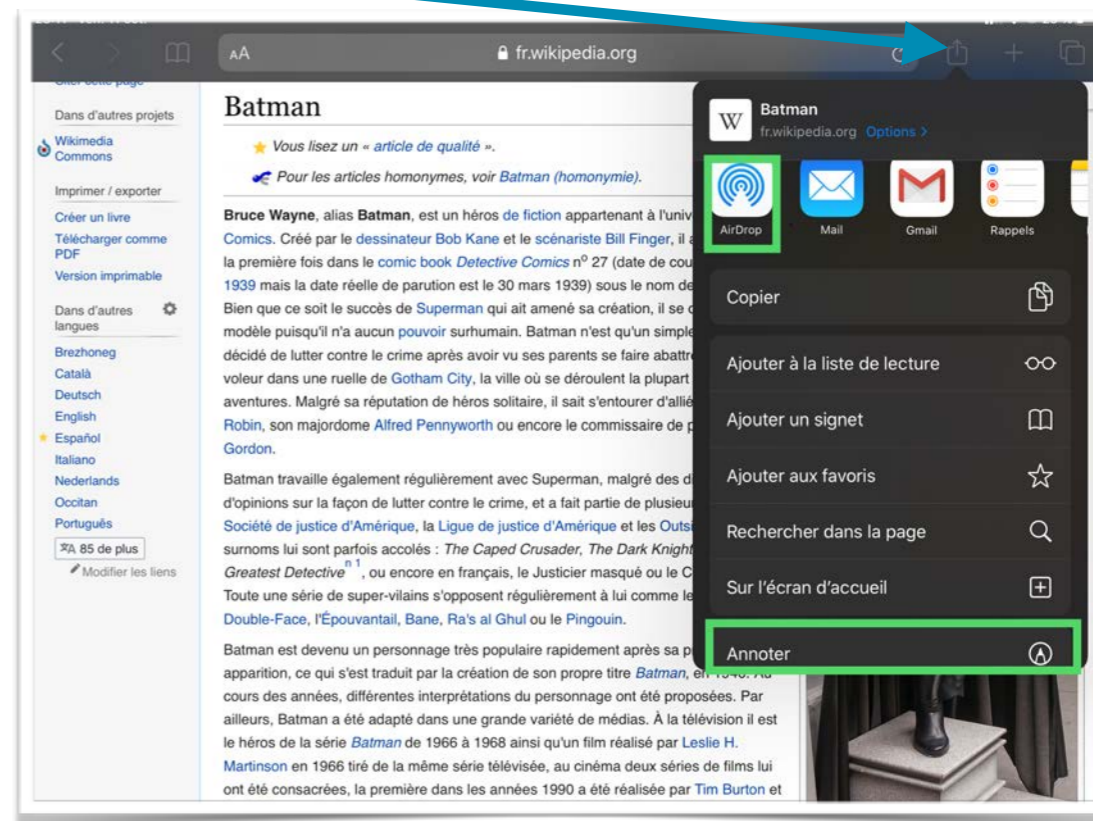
AA fr.wikipedia.org

Dans d'autres projets
Wikimedia Commons

Imprimer / exporter
Créer un livre
Télécharger comme PDF
Version imprimable

Dans d'autres langues
Brezhoneg
Català
Deutsch
English
Español
Italiano
Nederlands
Occitan
Português
85 de plus
Modifier les liens

Batman

Vous lisez un « article de qualité ».

Pour les articles homonymes, voir Batman (homonymie).

Bruce Wayne, alias Batman, est un héros de fiction appartenant à l'univ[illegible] Comics. Créé par le dessinateur Bob Kane et le scénariste Bill Finger, il a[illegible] la première fois dans le comic book Detective Comics n° 27 (date de cou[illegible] 1939 mais la date réelle de parution est le 30 mars 1939) sous le nom de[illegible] Bien que ce soit le succès de Superman qui ait amené sa création, il se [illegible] modèle puisqu'il n'a aucun pouvoir surhumain. Batman n'est qu'un simple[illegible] décidé de lutter contre le crime après avoir vu ses parents se faire abattr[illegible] voleur dans une ruelle de Gotham City, la ville où se déroulent la plupart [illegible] aventures. Malgré sa réputation de héros solitaire, il sait s'entourer d'allié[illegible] Robin, son majordome Alfred Pennyworth ou encore le commissaire de p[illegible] Gordon.

Batman travaille également régulièrement avec Superman, malgré des d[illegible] d'opinions sur la façon de lutter contre le crime, et a fait partie de plusieu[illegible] Société de justice d'Amérique, la Ligue de justice d'Amérique et les Outs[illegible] surnoms lui sont parfois accolés : The Caped Crusader, The Dark Knight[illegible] Greatest Detective n 1, ou encore en français, le Justicier masqué ou le C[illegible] Toute une série de super-vilains s'opposent régulièrement à lui comme le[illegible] Double-Face, l'Épouvantail, Bane, Ra's al Ghul ou le Pingouin.

Batman est devenu un personnage très populaire rapidement après sa p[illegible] apparition, ce qui s'est traduit par la création de son propre titre Batman, e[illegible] cours des années, différentes interprétations du personnage ont été proposées. Par ailleurs, Batman a été adapté dans une grande variété de médias. À la télévision il est le héros de la série Batman de 1966 à 1968 ainsi qu'un film réalisé par Leslie H. Martinson en 1966 tiré de la même série télévisée, au cinéma deux séries de films lui ont été consacrées, la première dans les années 1990 a été réalisée par Tim Burton et

Batman
fr.wikipedia.org Options >
AirDrop
Mail
Gmail
Rappels
Copier
Ajouter à la liste de lecture
Ajouter un signet
Ajouter aux favoris
Rechercher dans la page
Sur l'écran d'accueil
Annoter